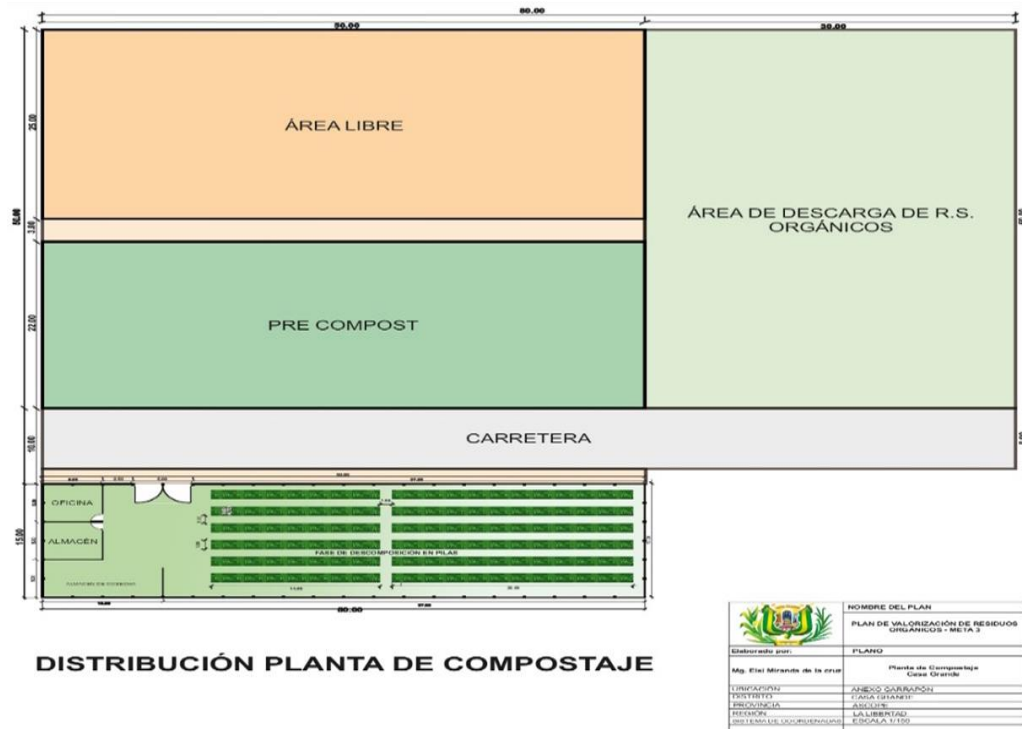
80.00

50.00

30.00

25.00

3.00

22.00

10.00

15.00

80.00

ÁREA LIBRE

ÁREA DE DESCARGA DE R.S. ORGÁNICOS

PRE COMPOST

CARRETERA

OFICINA

ALMACÉN

FASE DE DESCOMPOSICIÓN EN PILAS

80.00

DISTRIBUCIÓN PLANTA DE COMPOSTAJE

| | NOMBRE DEL PLAN |
|---|---|
| | PLAN DE VALORIZACIÓN DE RESIDUOS ORGÁNICOS - META 3 |
| Elaborado por: | PLANO |
| Mg. Elsi Miranda de la cruz | Planta de Compostaje Casa Grande |
| UBICACIÓN | ANEXO GARRAPÓN |
| DISTRITO | CASA GRANDE |
| PROVINCIA | ASCOPE |
| REGIÓN | LA LIBERTAD |
| SISTEMA DE COORDENADAS | ESCALA 1/150 |